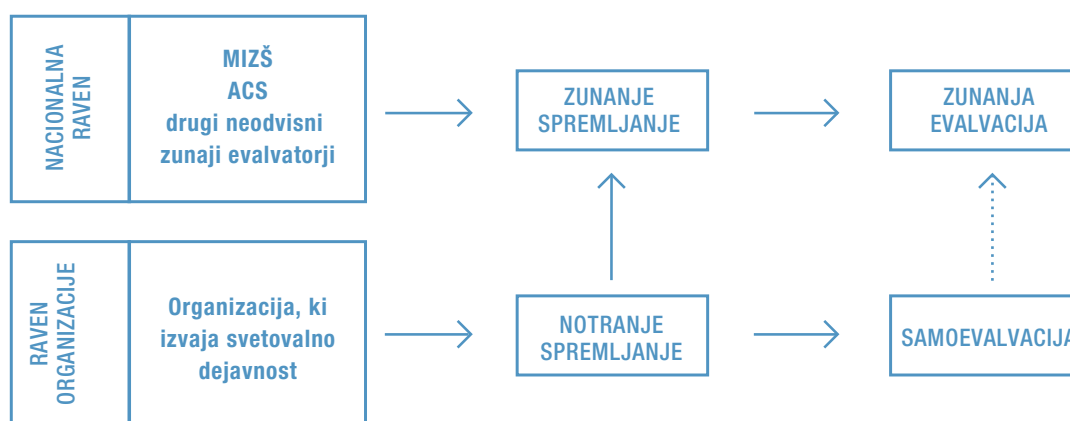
NACIONALNA RAVEN

MIZŠ
ACS
drugi neodvisni zunaji evalvatorji

ZUNANJE SPREMLJANJE

ZUNANJA EVALVACIJA

RAVEN ORGANIZACIJE

Organizacija, ki izvaja svetovalno dejavnost

NOTRANJE SPREMLJANJE

SAMOEVALVACIJA